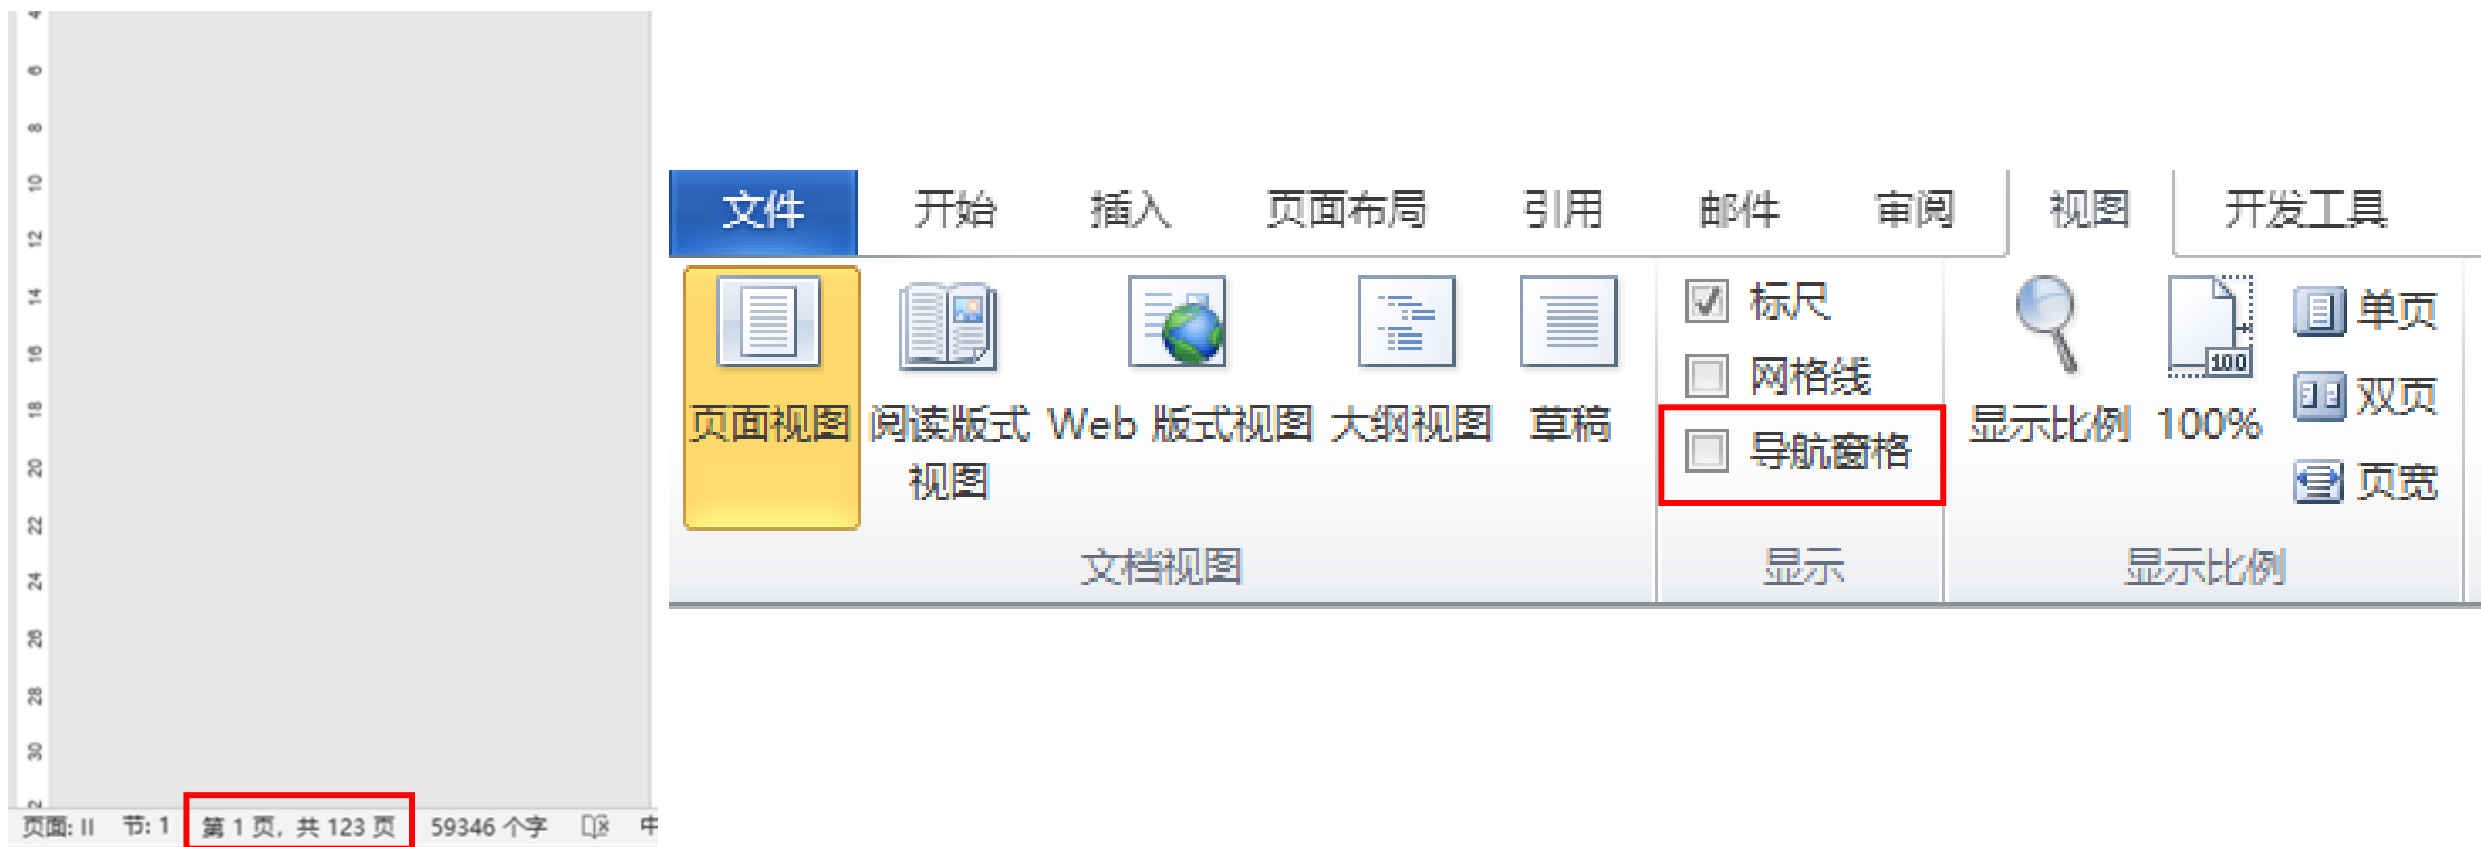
4
6
8
10
12
14
16
18
20
22
24
26
28
30
32

页面: II 节: 1 第 1 页，共 123 页 59346 个字 中

文件 开始 插入 页面布局 引用 邮件 审阅 视图 开发工具

页面视图 阅读版式视图 Web 版式视图 大纲视图 草稿
文档视图

标尺
网格线
导航窗格
显示

显示比例 100% 单页 双页 页宽
100
显示比例